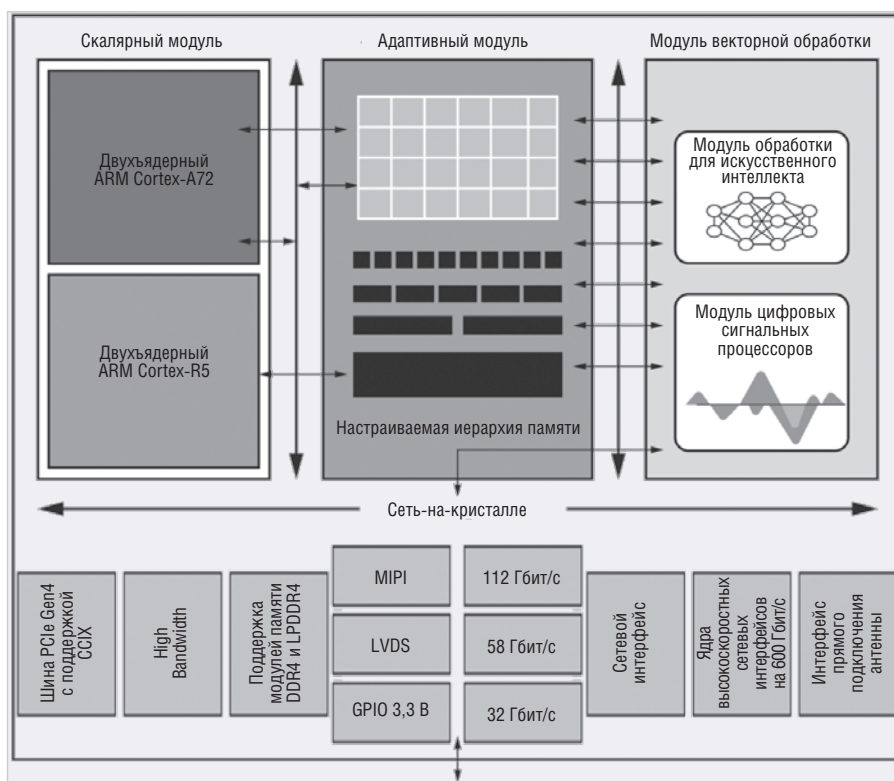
Скалярный модуль

Адаптивный модуль

Модуль векторной обработки

Двухъядерный ARM Cortex-A72

Двухъядерный ARM Cortex-R5

Модуль обработки для искусственного интеллекта

Модуль цифровых сигнальных процессоров

Настраиваемая иерархия памяти

Сеть-на-кристалле

Шина PCIe Gen4 с поддержкой CCIX

High Bandwidth

Поддержка модулей памяти DDR4 и LPDDR4

MIPI

LVDS

GPIO 3,3 В

112 Гбит/с

58 Гбит/с

32 Гбит/с

Сетевой интерфейс

Ядра высокоскоростных сетевых интерфейсов на 600 Гбит/с

Интерфейс прямого подключения антенны